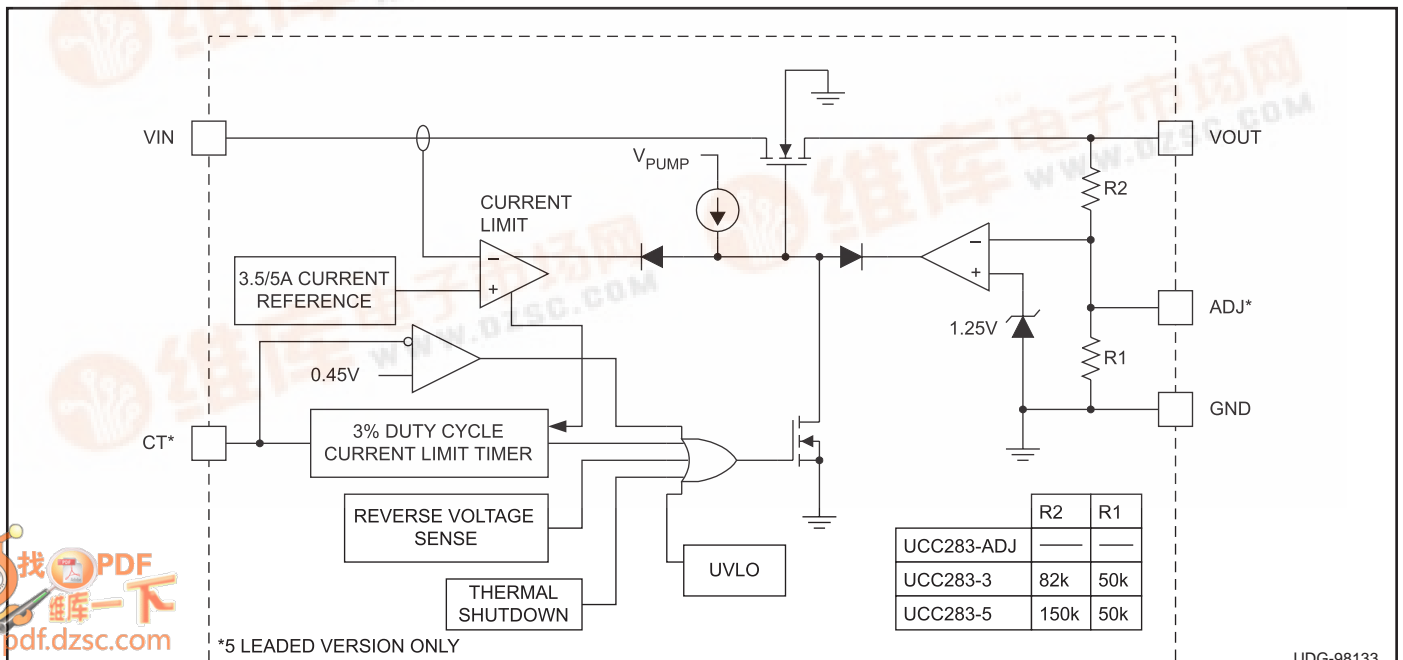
VIN

VOUT

$V_{PUMP}$

R2

CURRENT LIMIT

3.5/5A CURRENT REFERENCE

ADJ*

1.25V

R1

0.45V

GND

CT*

3% DUTY CYCLE CURRENT LIMIT TIMER

REVERSE VOLTAGE SENSE

UVLO

THERMAL SHUTDOWN

| | R2 | R1 |
|---|---|---|
| UCC283-ADJ | —— | —— |
| UCC283-3 | 82k | 50k |
| UCC283-5 | 150k | 50k |

*5 LEADED VERSION ONLY

UDG-98133

维库电子市场网 WWW.DZSC.COM

找PDF 维库一下 pdf.dzsc.com